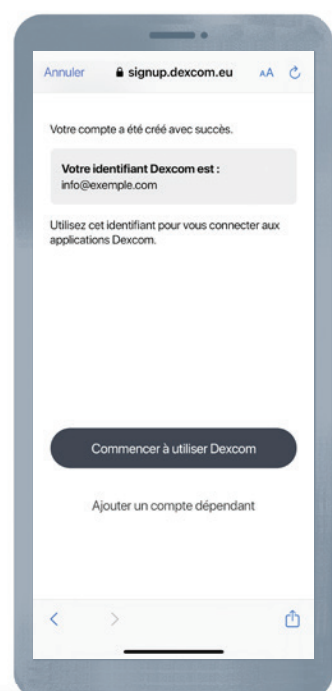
Annuler signup.dexcom.eu AA

Votre compte a été créé avec succès.

Votre identifiant Dexcom est :
info@exemple.com

Utilisez cet identifiant pour vous connecter aux applications Dexcom.

Commencer à utiliser Dexcom

Ajouter un compte dépendant